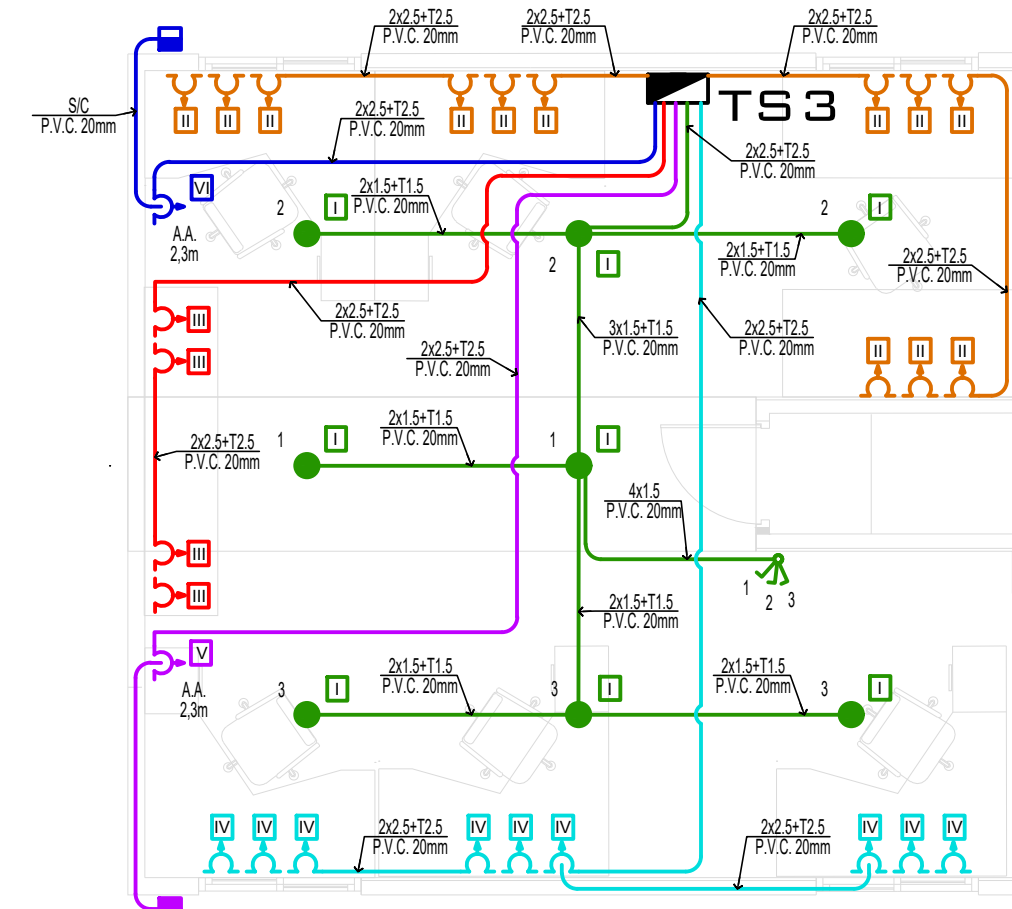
2x2.5+T2.5
P.V.C. 20mm

2x2.5+T2.5
P.V.C. 20mm

2x2.5+T2.5
P.V.C. 20mm

S/C
P.V.C. 20mm

II II II II II II

TS3

II II II

2x2.5+T2.5
P.V.C. 20mm

2x2.5+T2.5
P.V.C. 20mm

VI

A.A.
2,3m

2

I

2x1.5+T1.5
P.V.C. 20mm

2

I

2

I

2x1.5+T1.5
P.V.C. 20mm

2x2.5+T2.5
P.V.C. 20mm

III

2x2.5+T2.5
P.V.C. 20mm

III

2x2.5+T2.5
P.V.C. 20mm

3x1.5+T1.5
P.V.C. 20mm

2x2.5+T2.5
P.V.C. 20mm

II II II

1

I

2x1.5+T1.5
P.V.C. 20mm

1

I

2x2.5+T2.5
P.V.C. 20mm

4x1.5
P.V.C. 20mm

III

III

1
2
3

2x1.5+T1.5
P.V.C. 20mm

V

A.A.
2,3m

3

I

2x1.5+T1.5
P.V.C. 20mm

3

I

2x1.5+T1.5
P.V.C. 20mm

3

I

IV IV IV

2x2.5+T2.5
P.V.C. 20mm

IV IV IV

2x2.5+T2.5
P.V.C. 20mm

IV IV IV